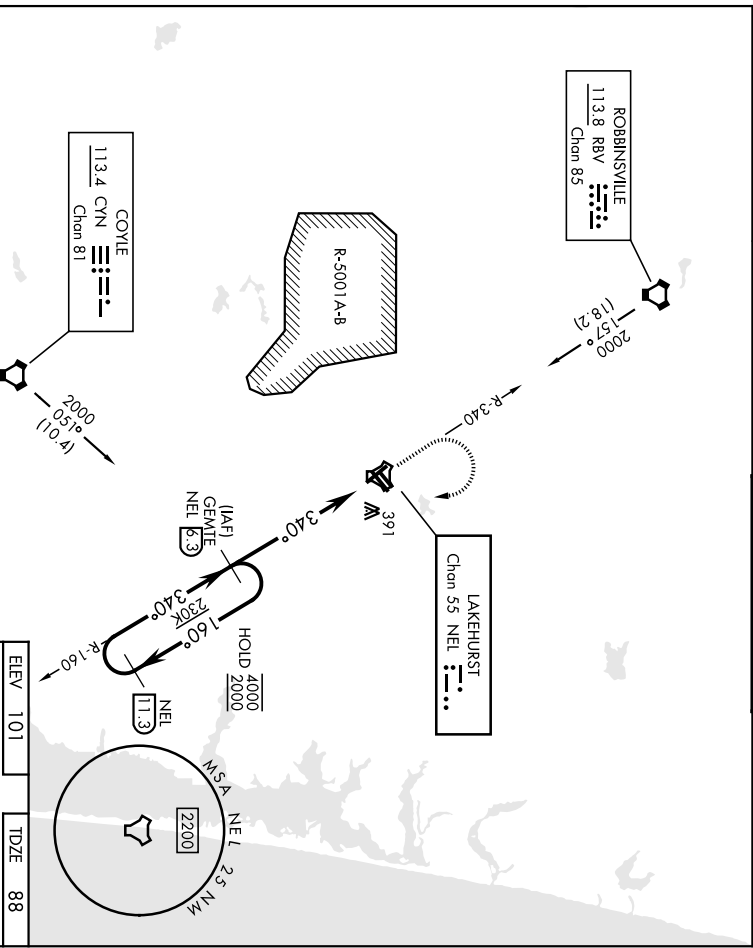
ROBBINSVILLE
113.8 RBV
Chan 85

2000
157°
(18.2)

R-340

COYLE
113.4 CYN
Chan 81

R-5001A-B

2000
051°
(10.4)

391

LAKEHURST
Chan 55 NEL

(IAF)
GEMTE
NEL 6.3

340°

340°
230K

160°

HOLD 4000
2000

R-160

NEL
11.3

MSA NEL 25 NM

2200

ELEV 101

TDZE 88